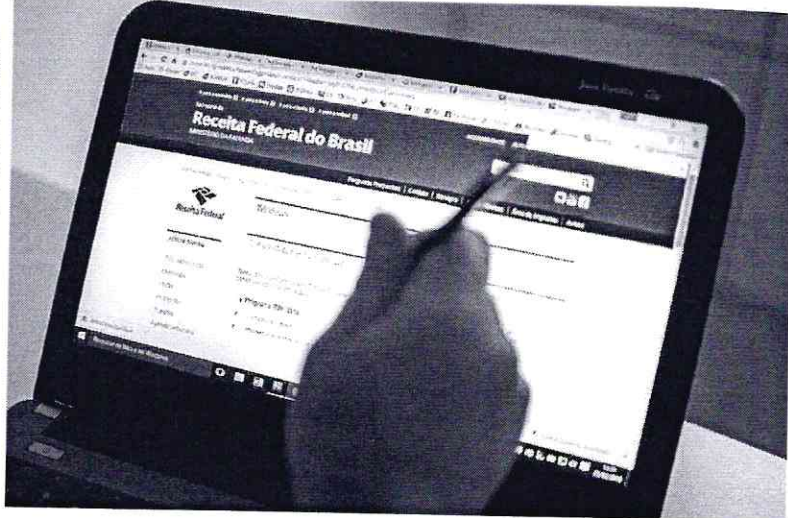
Secretaria da
Receita Federal do Brasil
MINISTÉRIO DA FAZENDA

Perguntas Frequentes | Contato | Serviços | Legislação | Acesso à Informação | Área de Imprensa | Assinar

Receita Federal

Programa IRPF 2018

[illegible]